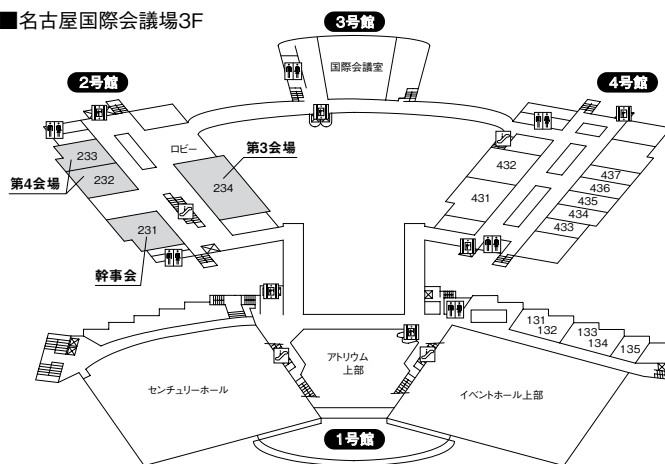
■名古屋国際会議場3F

3号館

国際会議室

2号館

4号館

ロビー

第3会場

233

232

第4会場

234

231

幹事会

432

431

437

436

435

434

433

131

132

133

134

135

アトリウム
上部

センチュリーホール

イベントホール上部

1号館